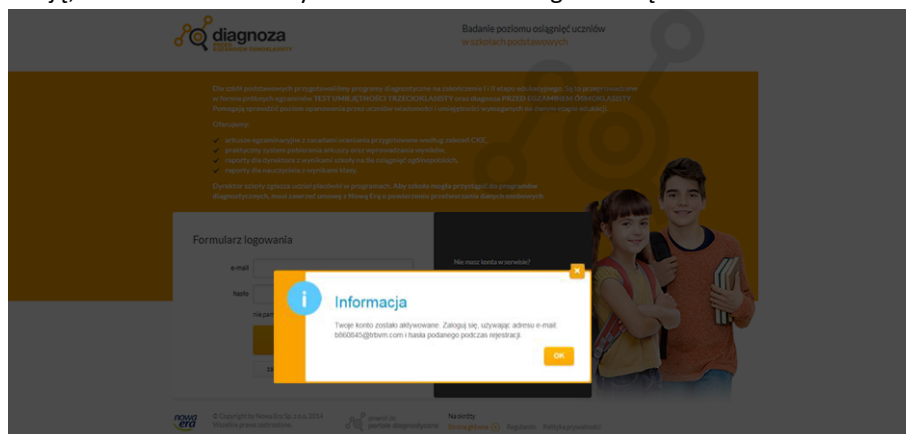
diagnoza

Badanie poziomu osiągnięć uczniów
w szkołach podstawowych

Formularz logowania

e-mail

hasło

Nie masz konta w serwisie?

Informacja

Twoje konto zostało aktywowane. Zaloguj się, używając adresu e-mail: b860845@trbvm.com i hasła podanego podczas rejestracji.

OK

nowa era

© Copyright by Nowa Era Sp. z o.o. 2014
Wszystkie prawa zastrzeżone.

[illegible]